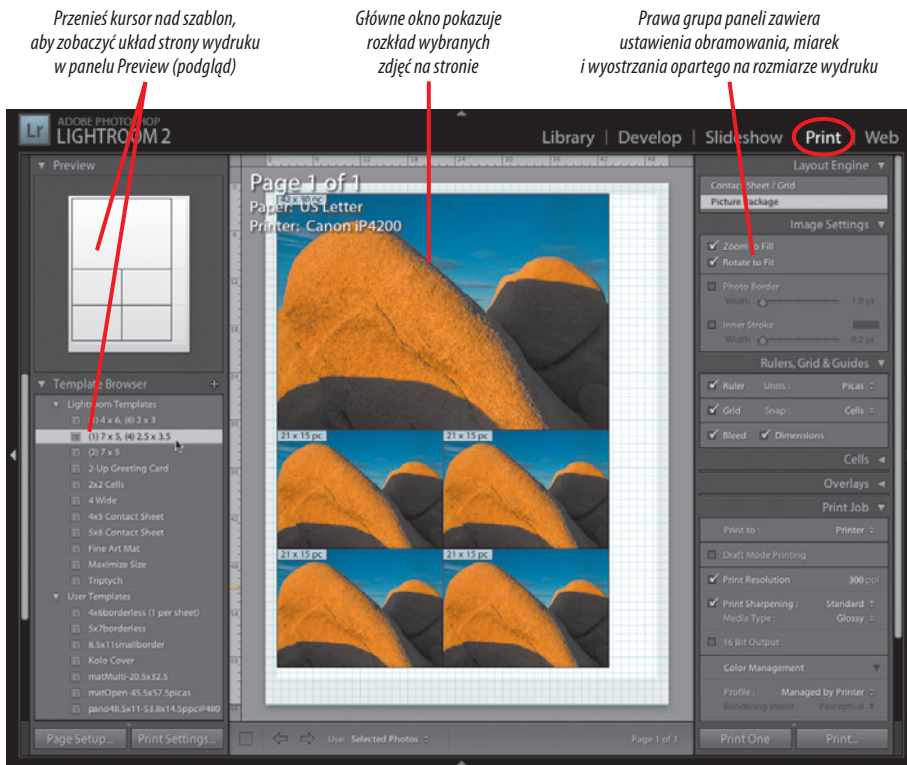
Przenieś kursor nad szablon, aby zobaczyć układ strony wydruku w panelu Preview (podgląd)

Główne okno pokazuje rozkład wybranych zdjęć na stronie

Prawa grupa paneli zawiera ustawienia obramowania, miarek i wyostrzania opartego na rozmiarze wydruku

Lr ADOBE PHOTOSHOP LIGHTROOM 2

Library | Develop | Slideshow | Print | Web

▼ Preview

▼ Template Browser +
▼ Lightroom Templates
(1) 4 x 6, (6) 2 x 3
(1) 7 x 5, (4) 2.5 x 3.5
(2) 7 x 5
2-Up Greeting Card
2x2 Cells
4 Wide
4x5 Contact Sheet
5x8 Contact Sheet
Fine Art Mat
Maximize Size
Triptych
▼ User Templates
4x6borderless (1 per sheet)
5x7borderless
8.5x11smallborder
Kolo Cover
matMulti-20.5x32.5
matOpen-45.5x57.5picas
pano48.5x11-53.8x14.5ppc@480

Page Setup... Print Settings...

Page 1 of 1
Paper: US Letter
Printer: Canon iP4200
42 x 30 pc
21 x 15 pc
21 x 15 pc
21 x 15 pc
21 x 15 pc

Use: Selected Photos ÷
Page 1 of 1

Layout Engine ▼
Contact Sheet / Grid
Picture Package

Image Settings ▼
✔ Zoom to Fill
✔ Rotate to Fit
Photo Border
Width 1.0 pt
Inner Stroke
Width 0.2 pt

Rulers, Grid & Guides ▼
✔ Ruler Units : Picas ÷
✔ Grid Snap : Cells ÷
✔ Bleed ✔ Dimensions

Cells ◄
Overlays ◄
Print Job ▼
Print to : Printer ÷
Draft Mode Printing
✔ Print Resolution 300 ppi
✔ Print Sharpening : Standard ÷
Media Type : Glossy ÷
16 Bit Output
Color Management ▼
Profile : Managed by Printer ÷
Rendering Intent : Perceptual ÷

Print One Print...